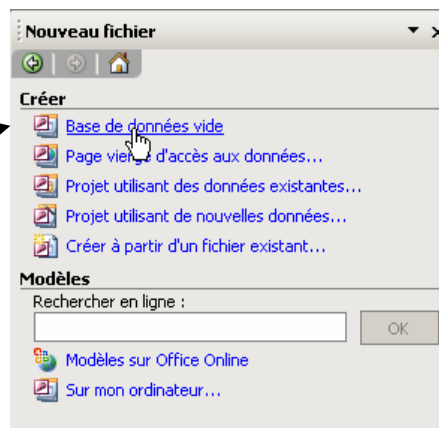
Nouveau fichier

Créer

Base de données vide

Page vierge d'accès aux données...

Projet utilisant des données existantes...

Projet utilisant de nouvelles données...

Créer à partir d'un fichier existant...

Modèles

Rechercher en ligne :

OK

Modèles sur Office Online

Sur mon ordinateur...